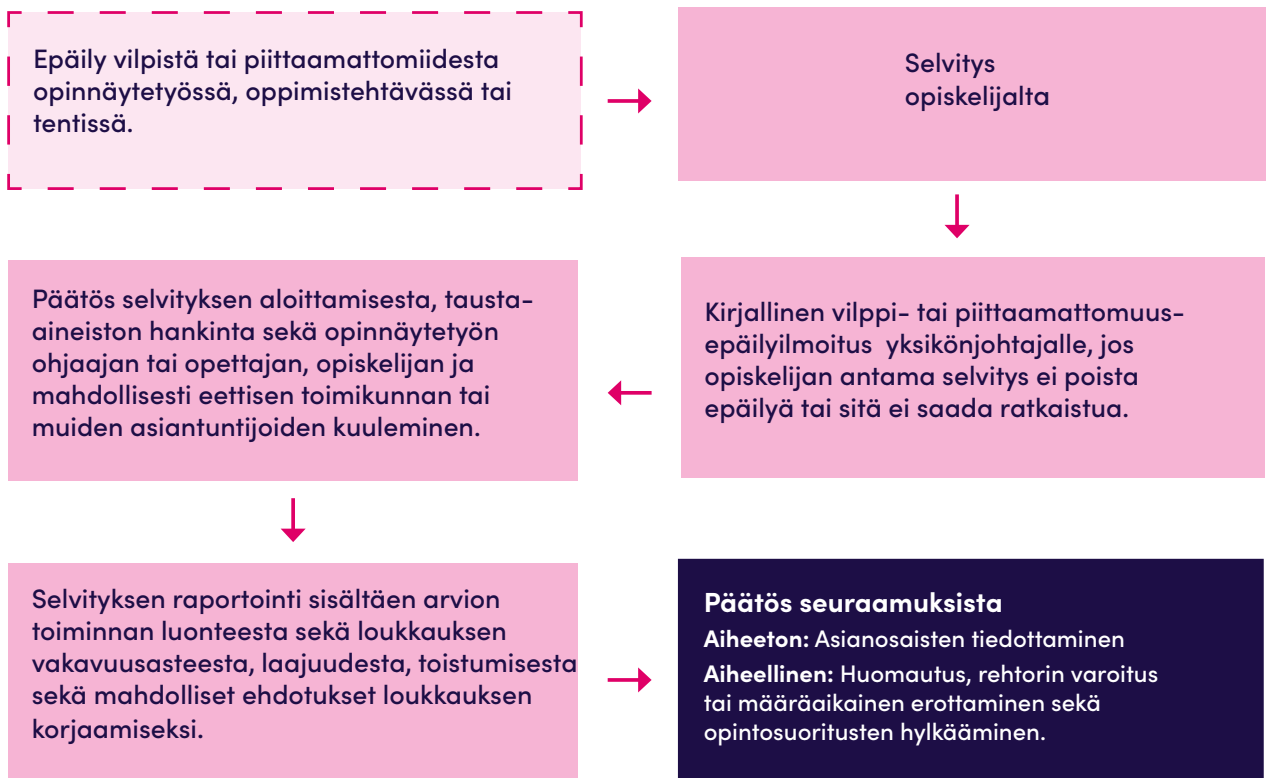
Epäily vilpistä tai piittaamattomiidesta opinnäytetyössä, oppimistehtävässä tai tentissä.

Selvitys opiskelijalta

Kirjallinen vilppi- tai piittaamattomuus-epäilyilmoitus yksikönjohtajalle, jos opiskelijan antama selvitys ei poista epäilyä tai sitä ei saada ratkaistua.

Päätös selvityksen aloittamisesta, tausta-aineiston hankinta sekä opinnäytetyön ohjaajan tai opettajan, opiskelijan ja mahdollisesti eettisen toimikunnan tai muiden asiantuntijoiden kuuleminen.

Selvityksen raportointi sisältäen arvion toiminnan luonteesta sekä loukkauksen vakavuusasteesta, laajuudesta, toistumisesta sekä mahdolliset ehdotukset loukkauksen korjaamiseksi.

Päätös seuraamuksista

Aiheeton: Asianosaisten tiedottaminen

Aiheellinen: Huomautus, rehtorin varoitus tai määräaikainen erottaminen sekä opintosuoritusten hylkääminen.